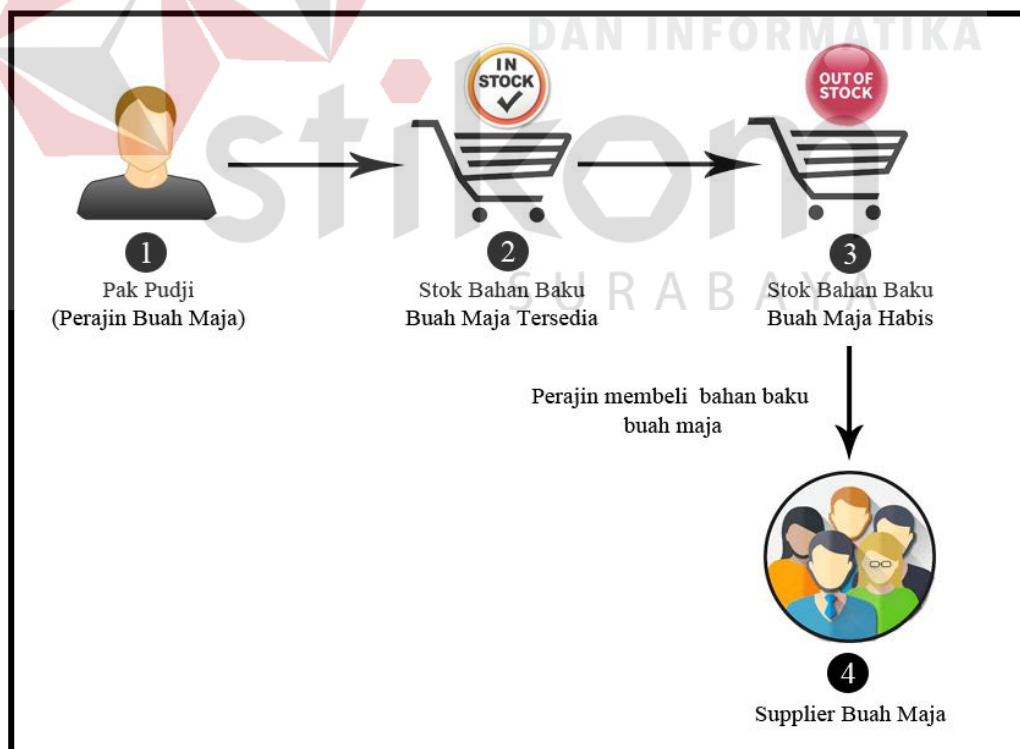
DAN INFORMATIKA

stikom

SURABAYA

IN STOCK

OUT OF STOCK

1
Pak Pudji
(Perajin Buah Maja)

2
Stok Bahan Baku
Buah Maja Tersedia

3
Stok Bahan Baku
Buah Maja Habis

Perajin membeli bahan baku buah maja

4
Supplier Buah Maja